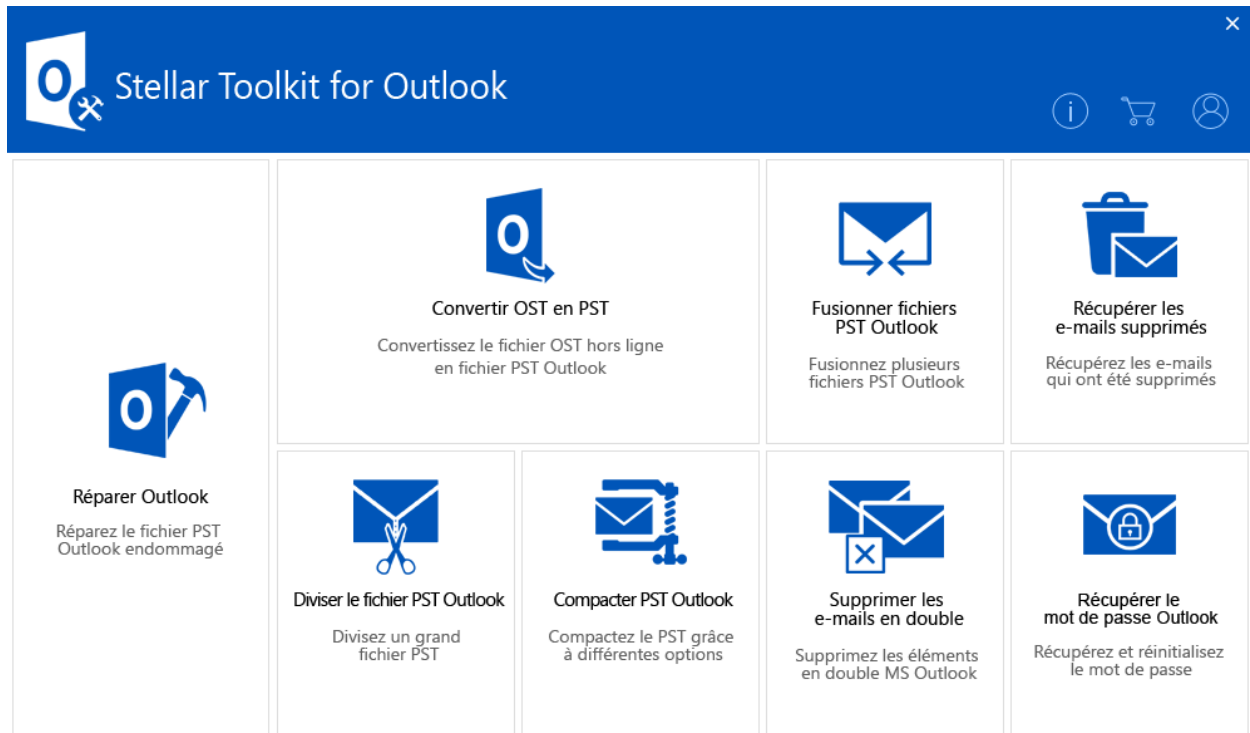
Stellar Toolkit for Outlook

×

Réparer Outlook

Réparez le fichier PST Outlook endommagé

Convertir OST en PST

Convertissez le fichier OST hors ligne en fichier PST Outlook

Fusionner fichiers PST Outlook

Fusionnez plusieurs fichiers PST Outlook

Récupérer les e-mails supprimés

Récupérez les e-mails qui ont été supprimés

Diviser le fichier PST Outlook

Divisez un grand fichier PST

Compacter PST Outlook

Compactez le PST grâce à différentes options

Supprimer les e-mails en double

Supprimez les éléments en double MS Outlook

Récupérer le mot de passe Outlook

Récupérez et réinitialisez le mot de passe